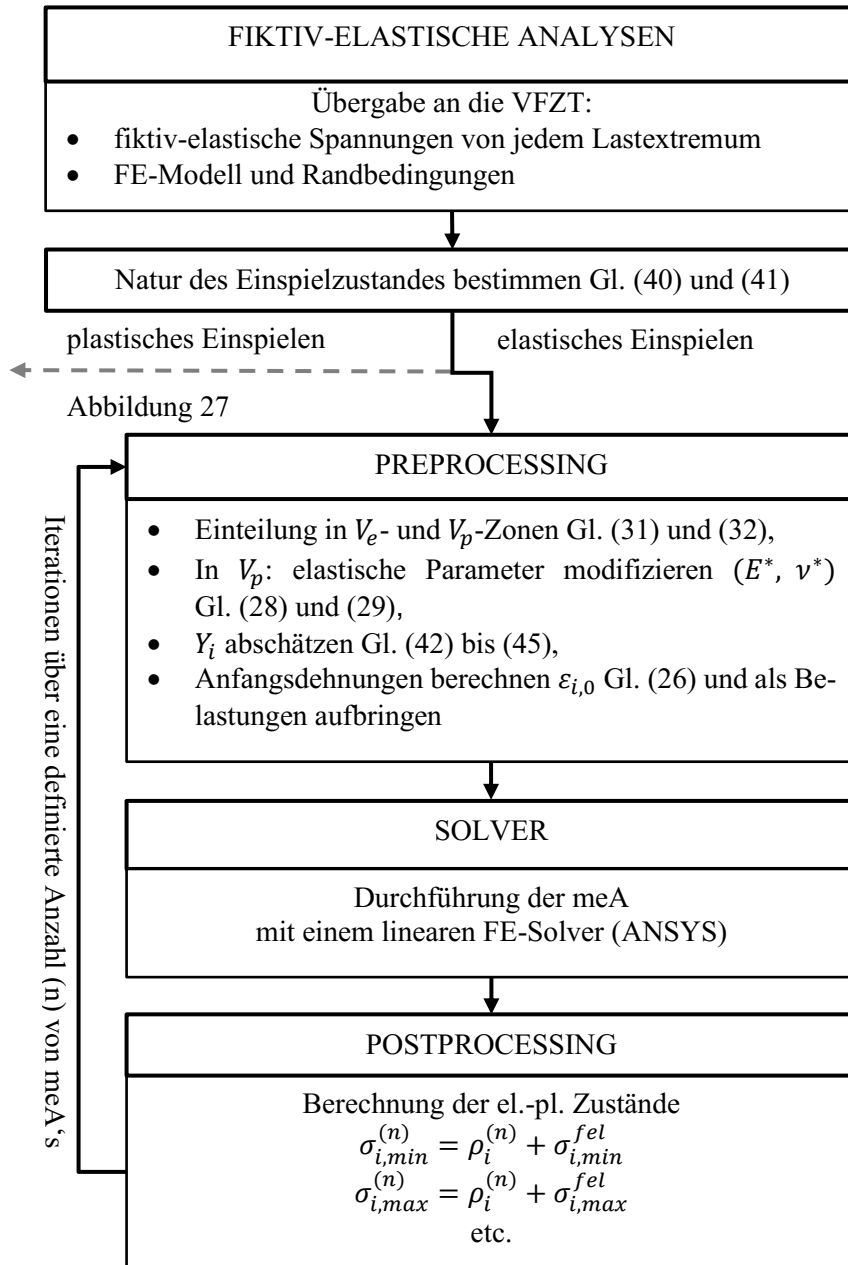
FIKTIV-ELASTISCHE ANALYSEN

Übergabe an die VFZT:
- fiktiv-elastische Spannungen von jedem Lastextremum
- FE-Modell und Randbedingungen

Natur des Einspielzustandes bestimmen Gl. (40) und (41)

plastisches Einspielen

elastisches Einspielen

Abbildung 27

Iterationen über eine definierte Anzahl (n) von meA's

PREPROCESSING

- Einteilung in $V_e$- und $V_p$-Zonen Gl. (31) und (32),
- In $V_p$: elastische Parameter modifizieren ($E^*$, $\nu^*$) Gl. (28) und (29),
- $Y_i$ abschätzen Gl. (42) bis (45),
- Anfangsdehnungen berechnen $\varepsilon_{i,0}$ Gl. (26) und als Belastungen aufbringen

SOLVER

Durchführung der meA
mit einem linearen FE-Solver (ANSYS)

POSTPROCESSING

Berechnung der el.-pl. Zustände
$\sigma_{i,min}^{(n)} = \rho_i^{(n)} + \sigma_{i,min}^{fel}$
$\sigma_{i,max}^{(n)} = \rho_i^{(n)} + \sigma_{i,max}^{fel}$
etc.